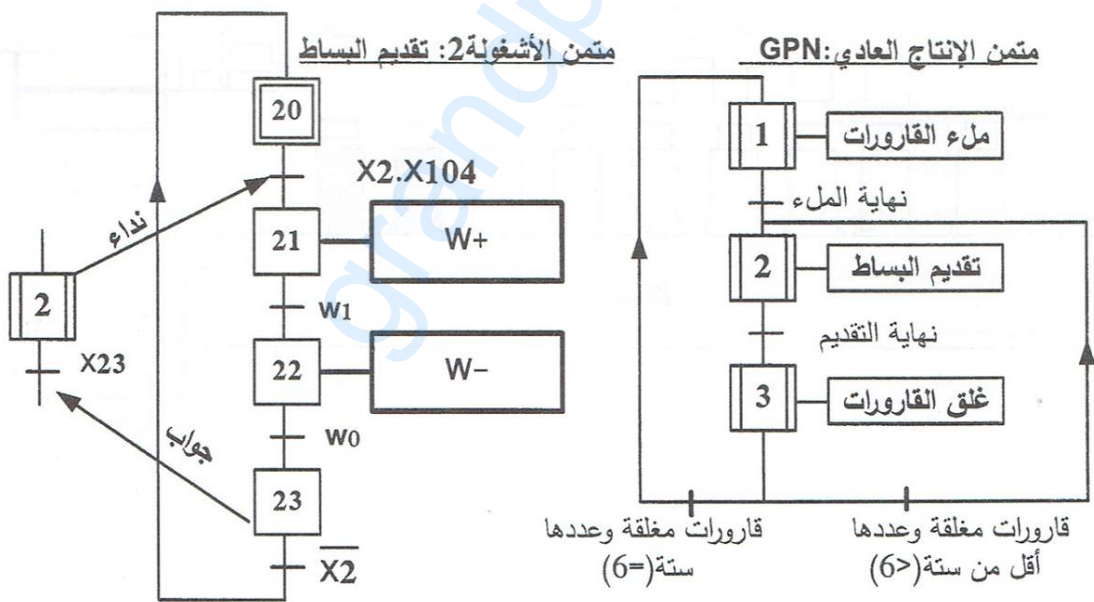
متمن الأشغولة2: تقديم البساط

20

X2.X104

21

W+

نداء

2

w1

X23

22

W−

w0

جواب

23

$\overline{X2}$

متمن الإنتاج العادي:GPN

1

ملء القارورات

نهاية الملء

2

تقديم البساط

نهاية التقديم

3

غلق القارورات

قارورات مغلقة وعددها ستة(=6)

قارورات مغلقة وعددها أقل من ستة(<6)